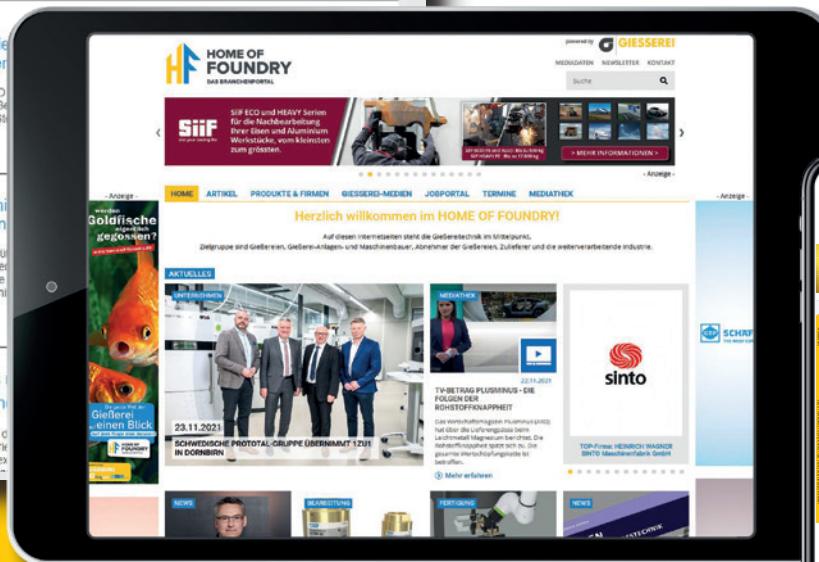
HOME OF FOUNDRY
DAS BRANCHENPORTAL

powered by GIESSEREI

MEDIADATEN NEWSLETTER KONTAKT

Suche

SiiF

SiiF ECO und HEAVY Serien für die Nachbearbeitung Ihrer Eisen und Aluminium Werkstücke, vom kleinsten zum grössten.

> MEHR INFORMATIONEN >

- Anzeige -

- Anzeige -

- Anzeige -

HOME ARTIKEL PRODUKTE & FIRMEN GIESSEREI-MEDIEN JOBPORTAL TERMINE MEDIATHEK

Herzlich willkommen im HOME OF FOUNDRY!

Auf diesen Internetseiten steht die Gießereitechnik im Mittelpunkt.
Zielgruppe sind Gießereien, Gießerei-Anlagen- und Maschinenbauer, Abnehmer der Gießereien, Zulieferer und die weiterverarbeitende Industrie.

AKTUELLES

werden Goldfische eigentlich gegossen?

Die ganze Welt der Gießerei einen Blick

HOME OF FOUNDRY

UNTERNEHMEN

23.11.2021

SCHWEDISCHE PROTOTAL-GRUPPE ÜBERNIMMT 1ZU1 IN DORNBIRN

MEDIATHEK

22.11.2021

TV-BEITRAG PLUSMINUS - DIE FOLGEN DER ROHSTOFFKNAPPHEIT

Das Wirtschaftsmagazin Plusminus (ARD) hat über die Lieferengpässe beim Leichtmetall Magnesium berichtet. Die Rohstoffknappheit spitzt sich zu. Die gesamte Wertschöpfungskette ist betroffen.

Mehr erfahren

sinto

TOP-Firma: HEINRICH WAGNER SINTO Maschinenfabrik GmbH

SCHAF

NEWS

BEARBEITUNG

FERTIGUNG

NEWS